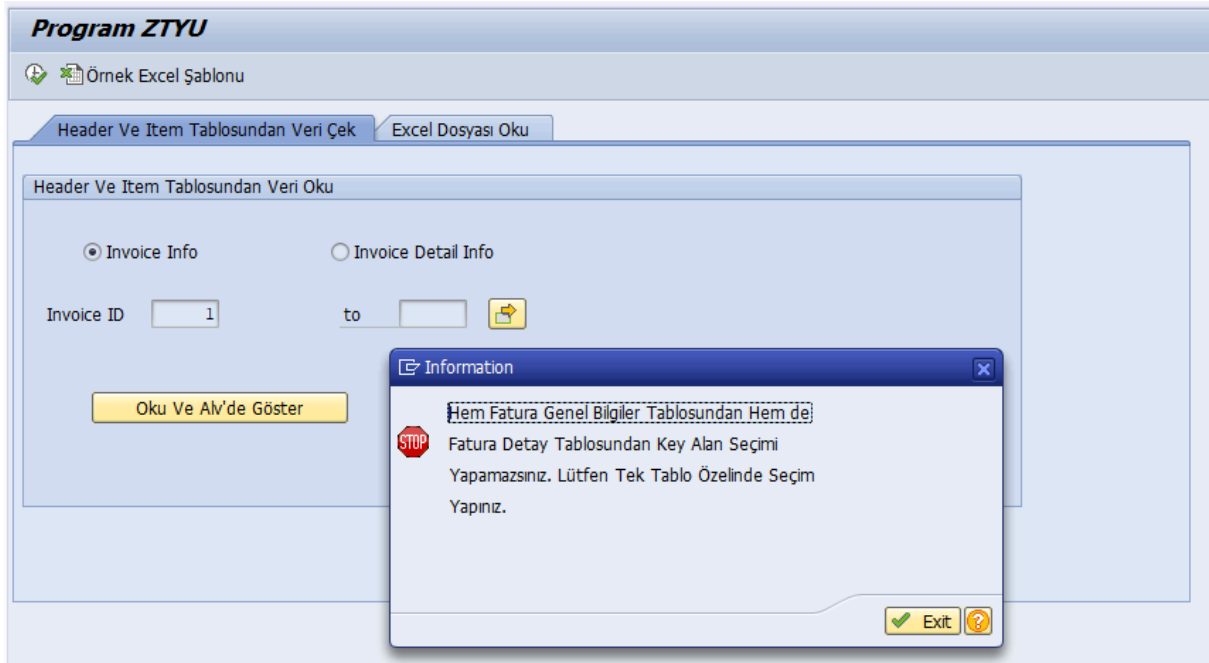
Program ZTYU

Örnek Excel Şablonu

Header Ve Item Tablosundan Veri Çek
Excel Dosyası Oku

Header Ve Item Tablosundan Veri Oku

Invoice Info
Invoice Detail Info

Invoice ID 1 to

Oku Ve Alv'de Göster

Information

STOP

Hem Fatura Genel Bilgiler Tablosundan Hem de Fatura Detay Tablosundan Key Alan Seçimi Yapamazsınız. Lütfen Tek Tablo Özelinde Seçim Yapınız.

Exit